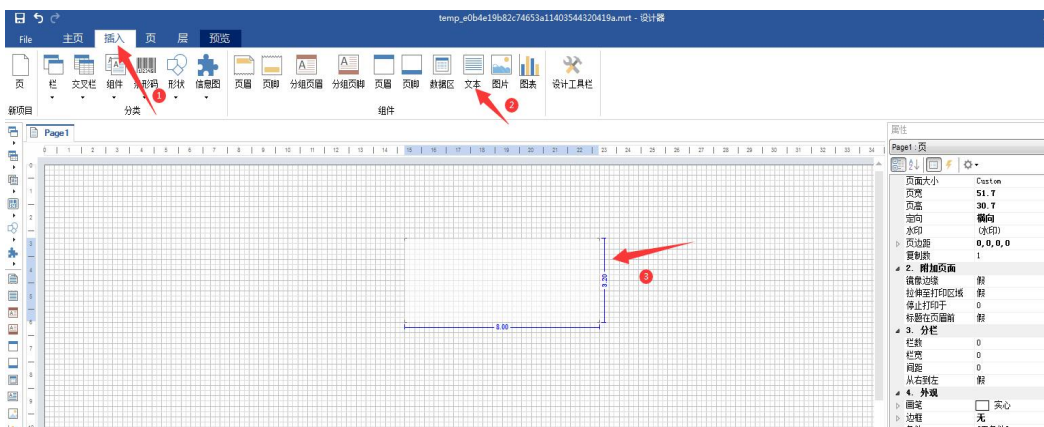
temp_e0b4e19b82c74653a11403544320419a.mrt - 设计器

File 主页 插入 页 层 预览

页 新项目

栏 交叉栏 组件 条形码 形状 信息图 分类

页眉 页脚 分组页眉 分组页脚 页眉 页脚 数据区 文本 图片 图表 组件

设计工具栏

Page1

0 1 2 3 4 5 6 7 8 9 10 11 12 13 14 15 16 17 18 19 20 21 22 23 24 25 26 27 28 29 30 31 32 33 34

3.20

8.00

1 2 3

属性

Page1 : 页

| | |
|---|---|
| 页面大小 | Custom |
| 页宽 | 51.7 |
| 页高 | 30.7 |
| 定向 | 横向 |
| 水印 | (水印) |
| 页边距 | 0,0,0,0 |
| 复制数 | 1 |
| 2. 附加页面 | |
| 镜像边缘 | 假 |
| 拉伸至打印区域 | 假 |
| 停止打印于 | 0 |
| 标题在页眉前 | 假 |
| 3. 分栏 | |
| 栏数 | 0 |
| 栏宽 | 0 |
| 间距 | 0 |
| 从右到左 | 假 |
| 4. 外观 | |
| 画笔 | 实心 |
| 边框 | 无 |